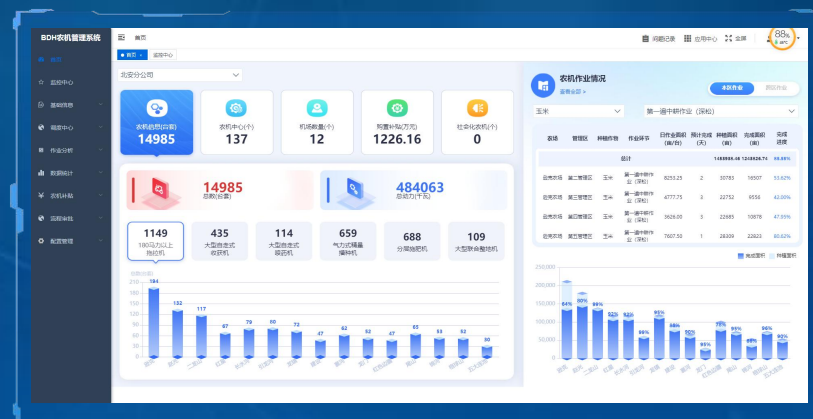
BDH农机管理系统

首页
监控中心
基础信息
调度中心
作业分析
数据统计
农机补贴
流程审批
配置管理

首页
问题记录 应用中心 全屏
88%

首页 ×
组织中心

北安分公司

农机总数(台套)
14985

农机中心(个)
137

机场数量(个)
12

购置补贴(万元)
1226.16

社会化农机(个)
0

14985
总数(台套)

484063
总动力(千瓦)

1149
180马力以上拖拉机

435
大型自走式收获机

114
大型自走式喷药机

659
气力式精量播种机

688
分层施肥机

109
大型联合整地机

数量(台)
210
180
150
120
90
60
30
0

184 132 117 67 79 50 73 47 62 52 47 65 53 53 30

农机作业情况
查看全部 >
本区作业
跨区作业

玉米
第一遍中耕作业（深松）

| 农场 | 管理区 | 种植作物 | 作业环节 | 日作业面积(亩/台) | 预计完成(天) | 种植面积(亩) | 完成面积(亩) | 完成进度 |
|---|---|---|---|---|---|---|---|---|
| | | 总计 | | | | 1465895.48 | 1243826.74 | 86.88% |
| 自然农场 | 第二管理区 | 玉米 | 第一遍中耕作业（深松） | 8253.25 | 2 | 30783 | 16507 | 53.62% |
| 自然农场 | 第三管理区 | 玉米 | 第一遍中耕作业（深松） | 4777.75 | 3 | 22752 | 9556 | 42.00% |
| 自然农场 | 第四管理区 | 玉米 | 第一遍中耕作业（深松） | 3626.00 | 3 | 22685 | 10878 | 47.95% |
| 自然农场 | 第五管理区 | 玉米 | 第一遍中耕作业（深松） | 7607.50 | 1 | 28309 | 22823 | 80.62% |

完成面积 种植面积

250,000
200,000
150,000
100,000
50,000
0

84% 90% 86% 92% 92% 86% 95% 88% 85% 95% 95% 96%